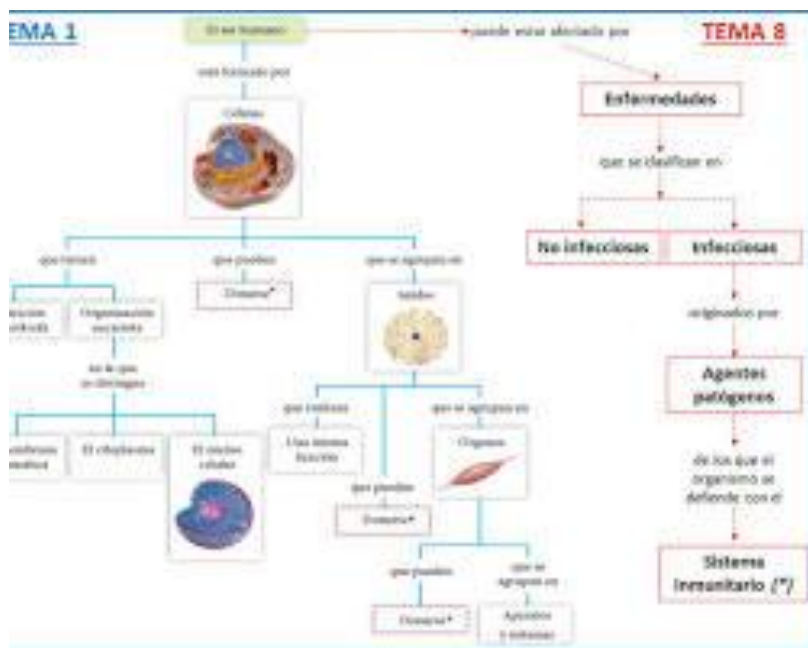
EMA 1

TEMA 8

El ser humano

puede estar afectado por

está formado por

Células

Enfermedades

que se clasifican en

No infecciosas

Infecciosas

que tienen

que pueden

que se agrupan en

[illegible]ción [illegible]

Organización nuclear

Dañarse*

Tejidos

originadas por

en la que se distinguen

Agentes patógenos

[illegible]

El citoplasma

El núcleo celular

que realizan

que se agrupan en

Una misma función

Órganos

de los que el organismo se defiende con el

que pueden

Dañarse*

Sistema inmunitario (*)

que pueden

que se agrupan en

Dañarse*

Aparatos y sistemas